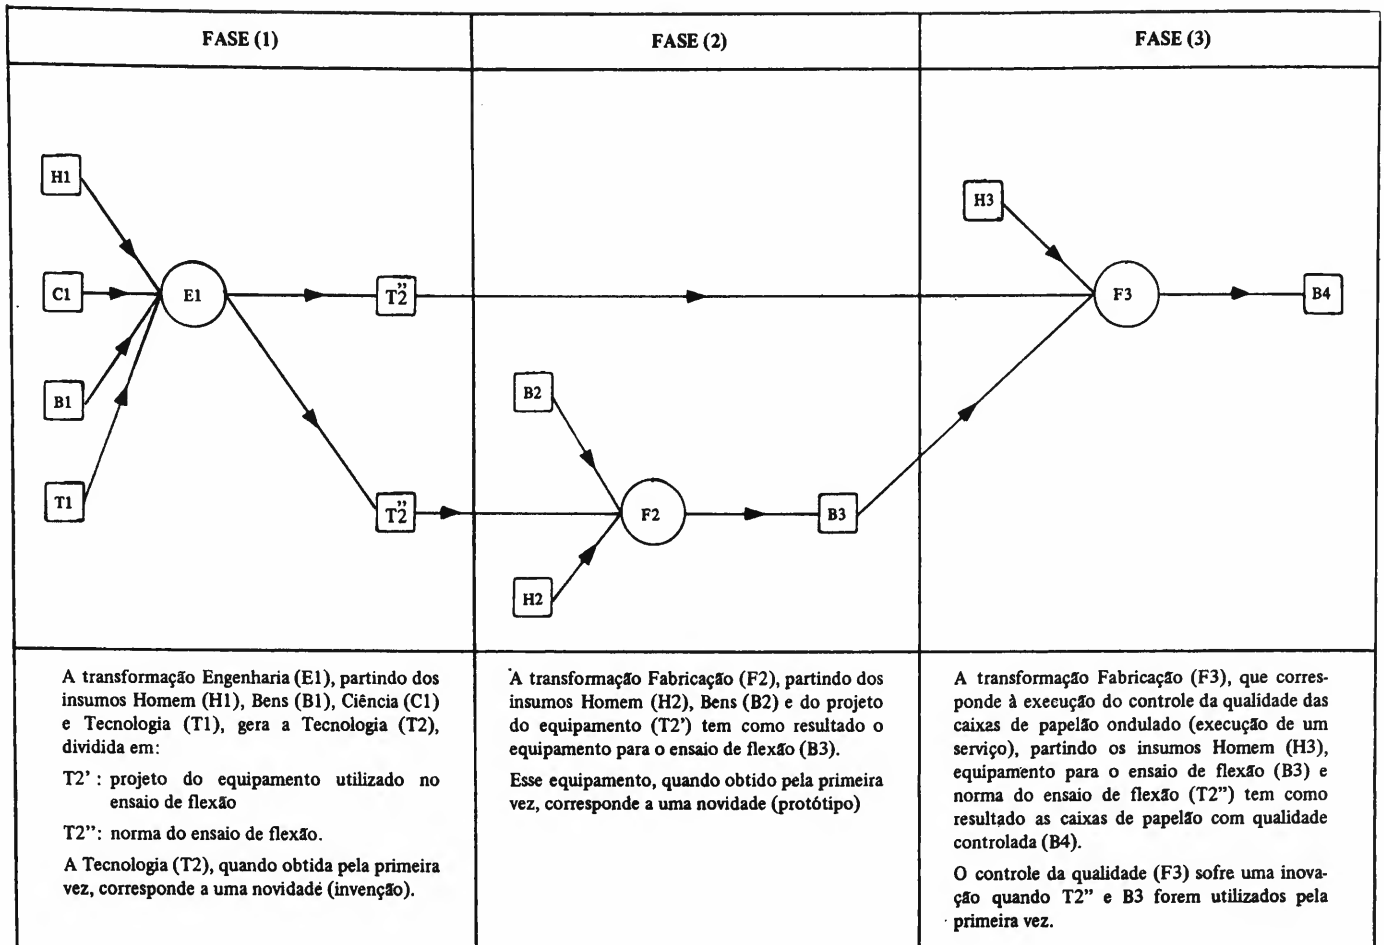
| FASE (1) | FASE (2) | FASE (3) |
|---|---|---|
| H1, C1, B1, T1, E1, T2", T2" | B2, F2, B3, H2 | H3, F3, B4 |
| A transformação Engenharia (E1), partindo dos insumos Homem (H1), Bens (B1), Ciência (C1) e Tecnologia (T1), gera a Tecnologia (T2), dividida em: T2' : projeto do equipamento utilizado no ensaio de flexão T2": norma do ensaio de flexão. A Tecnologia (T2), quando obtida pela primeira vez, corresponde a uma novidade (invenção). | A transformação Fabricação (F2), partindo dos insumos Homem (H2), Bens (B2) e do projeto do equipamento (T2') tem como resultado o equipamento para o ensaio de flexão (B3). Esse equipamento, quando obtido pela primeira vez, corresponde a uma novidade (protótipo) | A transformação Fabricação (F3), que corresponde à execução do controle da qualidade das caixas de papelão ondulado (execução de um serviço), partindo os insumos Homem (H3), equipamento para o ensaio de flexão (B3) e norma do ensaio de flexão (T2") tem como resultado as caixas de papelão com qualidade controlada (B4). O controle da qualidade (F3) sofre uma inovação quando T2" e B3 forem utilizados pela primeira vez. |